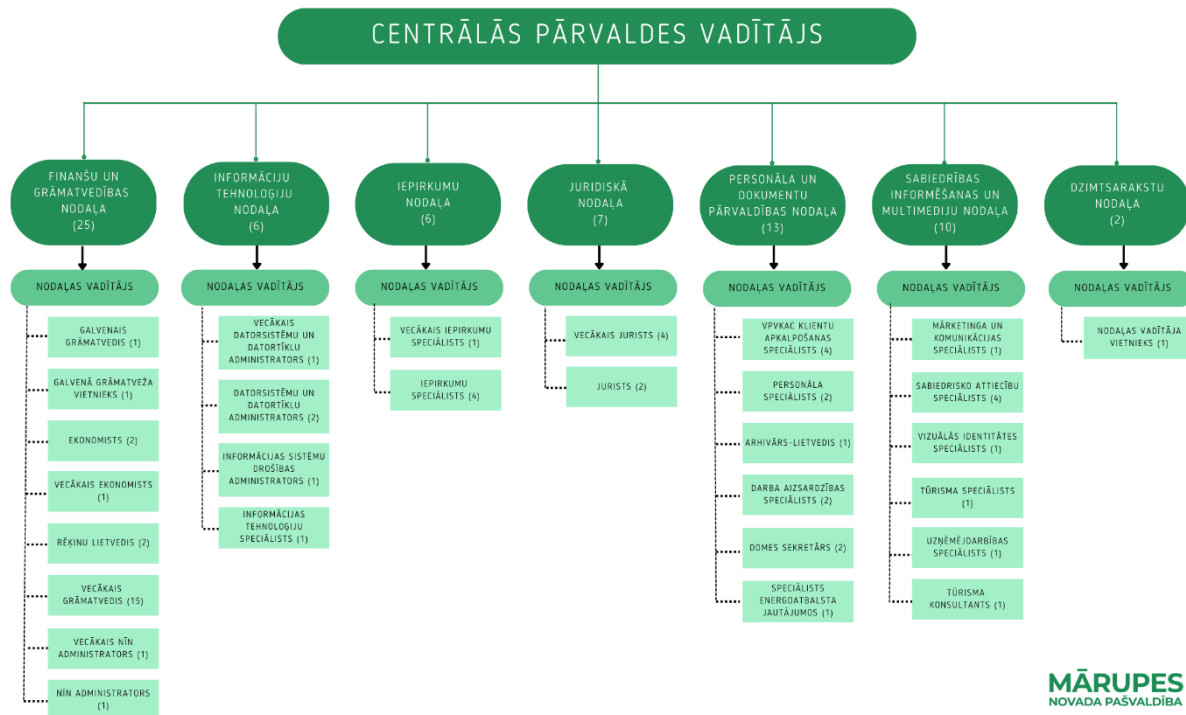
CENTRĀLĀS PĀRVALDES VADĪTĀJS

FINANŠU UN GRĀMATVEDĪBAS NODAĻA (25)

NODAĻAS VADĪTĀJS

GALVENAIS GRĀMATVEDIS (1)

GALVENĀ GRĀMATVEŽA VIETNIEKS (1)

EKONOMISTS (2)

VECĀKAIS EKONOMISTS (1)

RĒĶINU LIETVEDIS (2)

VECĀKAIS GRĀMATVEDIS (15)

VECĀKAIS NĪN ADMINISTRATORS (1)

NĪN ADMINISTRATORS (1)

INFORMĀCIJU TEHNOLOĢIJU NODAĻA (6)

NODAĻAS VADĪTĀJS

VECĀKAIS DATORSISTĒMU UN DATORTĪKLU ADMINISTRATORS (1)

DATORSISTĒMU UN DATORTĪKLU ADMINISTRATORS (2)

INFORMĀCIJAS SISTĒMU DROŠĪBAS ADMINISTRATORS (1)

INFORMĀCIJAS TEHNOLOĢIJU SPECIĀLISTS (1)

IEPIRKUMU NODAĻA (6)

NODAĻAS VADĪTĀJS

VECĀKAIS IEPIRKUMU SPECIĀLISTS (1)

IEPIRKUMU SPECIĀLISTS (4)

JURIDISKĀ NODAĻA (7)

NODAĻAS VADĪTĀJS

VECĀKAIS JURISTS (4)

JURISTS (2)

PERSONĀLA UN DOKUMENTU PĀRVALDĪBAS NODAĻA (13)

NODAĻAS VADĪTĀJS

VPVKAC KLIENTU APKALPOŠANAS SPECIĀLISTS (4)

PERSONĀLA SPECIĀLISTS (2)

ARHIVĀRS-LIETVEDIS (1)

DARBA AIZSARDZĪBAS SPECIĀLISTS (2)

DOMES SEKRETĀRS (2)

SPECIĀLISTS ENERGOATBALSTA JAUTĀJUMOS (1)

SABIEDRĪBAS INFORMĒŠANAS UN MULTIMEDIJU NODAĻA (10)

NODAĻAS VADĪTĀJS

MĀRKETINGA UN KOMUNIKĀCIJAS SPECIĀLISTS (1)

SABIEDRISKO ATTIECĪBU SPECIĀLISTS (4)

VIZUĀLĀS IDENTITĀTES SPECIĀLISTS (1)

TŪRISMA SPECIĀLISTS (1)

UZŅĒMĒJDARBĪBAS SPECIĀLISTS (1)

TŪRISMA KONSULTANTS (1)

DZIMTSARAKSTU NODAĻA (2)

NODAĻAS VADĪTĀJS

NODAĻAS VADĪTĀJA VIETNIEKS (1)

MĀRUPES NOVADA PAŠVALDĪBA